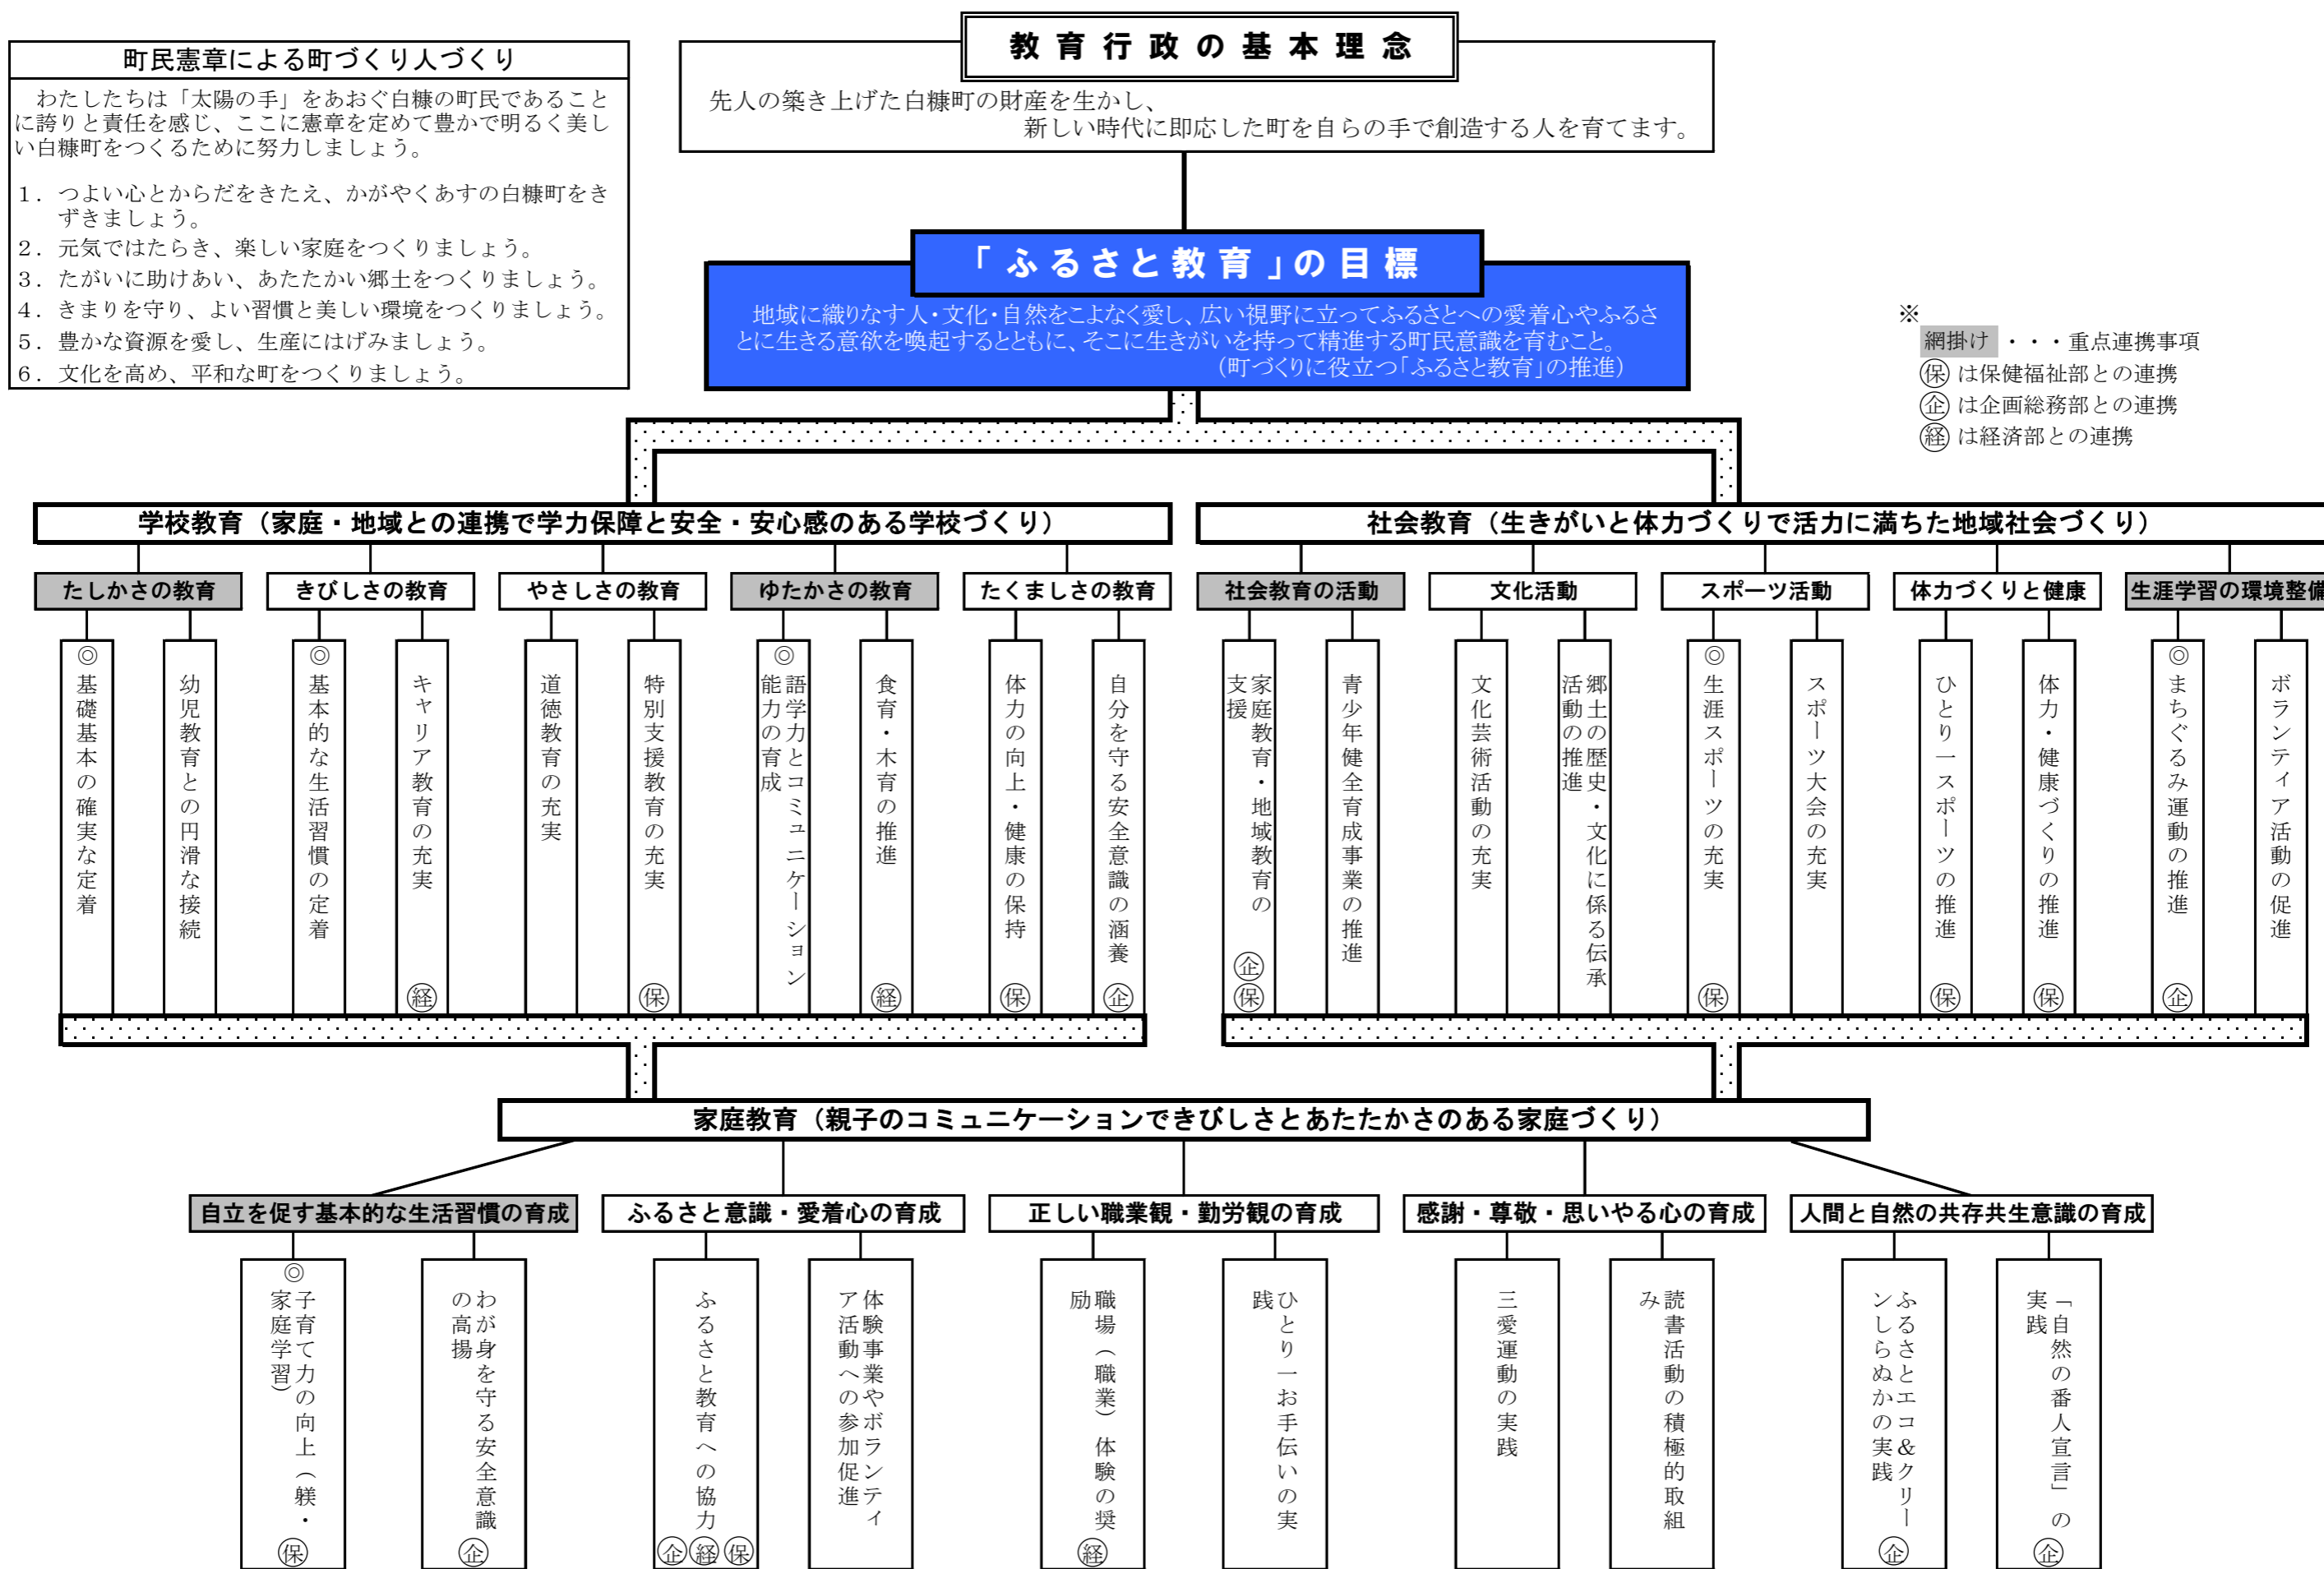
町民憲章による町づくり人づくり

わたしたちは「太陽の手」をあおぐ白糠の町民であることに誇りと責任を感じ、ここに憲章を定めて豊かで明るく美しい白糠町をつくるために努力しましょう。

1．つよい心とからだをきたえ、かがやくあすの白糠町をきずきましょう。
2．元気ではたらき、楽しい家庭をつくりましょう。
3．たがいに助けあい、あたたかい郷土をつくりましょう。
4．きまりを守り、よい習慣と美しい環境をつくりましょう。
5．豊かな資源を愛し、生産にはげみましょう。
6．文化を高め、平和な町をつくりましょう。

教育行政の基本理念

先人の築き上げた白糠町の財産を生かし、
新しい時代に即応した町を自らの手で創造する人を育てます。

「ふるさと教育」の目標

地域に織りなす人・文化・自然をこよなく愛し、広い視野に立ってふるさとへの愛着心やふるさとに生きる意欲を喚起するとともに、そこに生きがいを持って精進する町民意識を育むこと。
（町づくりに役立つ「ふるさと教育」の推進）

※
網掛け・・・重点連携事項
㊗は保健福祉部との連携
㊎は企画総務部との連携
㊏は経済部との連携

学校教育（家庭・地域との連携で学力保障と安全・安心感のある学校づくり）

社会教育（生きがいと体力づくりで活力に満ちた地域社会づくり）

たしかさの教育
◎基礎基本の確実な定着
幼児教育との円滑な接続

きびしさの教育
◎基本的な生活習慣の定着
キャリア教育の充実 ㊏

やさしさの教育
道徳教育の充実
特別支援教育の充実 ㊗

ゆたかさの教育
◎語学力とコミュニケーション能力の育成
食育・木育の推進 ㊏

たくましさの教育
体力の向上・健康の保持 ㊗
自分を守る安全意識の涵養 ㊎

社会教育の活動
家庭教育・地域教育の支援 ㊎㊗
青少年健全育成事業の推進

文化活動
文化芸術活動の充実
郷土の歴史・文化に係る伝承活動の推進

スポーツ活動
◎生涯スポーツの充実 ㊗
スポーツ大会の充実

体力づくりと健康
ひとり一スポーツの推進 ㊗
体力・健康づくりの推進 ㊗

生涯学習の環境整備
◎まちぐるみ運動の推進 ㊎
ボランティア活動の促進

家庭教育（親子のコミュニケーションできびしさとあたたかさのある家庭づくり）

自立を促す基本的な生活習慣の育成
◎子育て力の向上（躾・家庭学習） ㊗
わが身を守る安全意識の高揚 ㊎

ふるさと意識・愛着心の育成
ふるさと教育への協力 ㊎㊏㊗
体験事業やボランティア活動への参加促進

正しい職業観・勤労観の育成
職場（職業）体験の奨励 ㊏
ひとり一お手伝いの実践

感謝・尊敬・思いやる心の育成
三愛運動の実践
読書活動の積極的取組み

人間と自然の共存共生意識の育成
ふるさとエコ＆クリーンしらぬかの実践 ㊎
「自然の番人宣言」の実践 ㊎